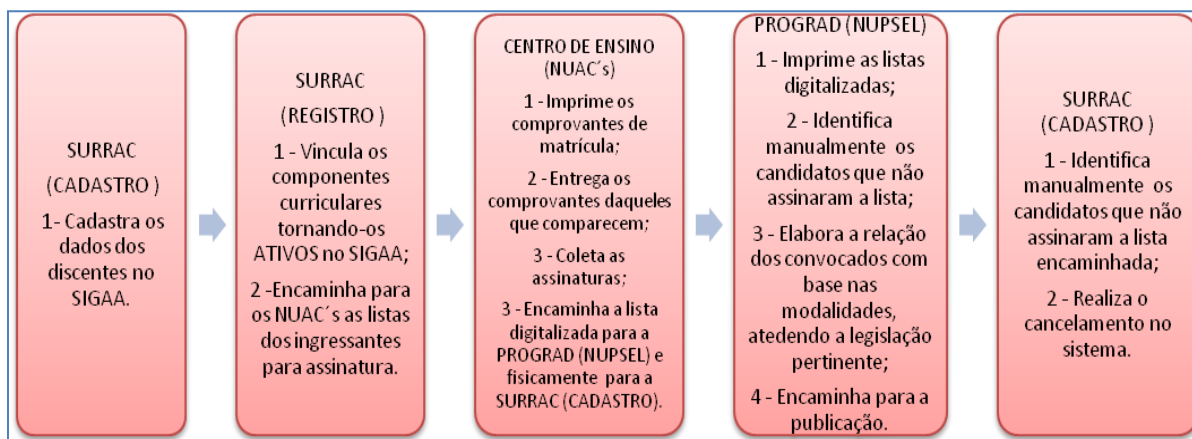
SURRAC

(CADASTRO )

1- Cadastra os dados dos discentes no SIGAA.

SURRAC

(REGISTRO )

1 - Vincula os componentes curriculares tornando-os ATIVOS no SIGAA;

2 -Encaminha para os NUAC´s as listas dos ingressantes para assinatura.

CENTRO DE ENSINO (NUAC´s)

1 - Imprime os comprovantes de matrícula;

2 - Entrega os comprovantes daqueles que comparecem;

3 - Coleta as assinaturas;

3 - Encaminha a lista digitalizada para a PROGRAD (NUPSEL) e fisicamente para a SURRAC (CADASTRO).

PROGRAD (NUPSEL)

1 - Imprime as listas digitalizadas;

2 - Identifica manualmente os candidatos que não assinaram a lista;

3 - Elabora a relação dos convocados com base nas modalidades, atedendo a legislação pertinente;

4 - Encaminha para a publicação.

SURRAC (CADASTRO )

1 - Identifica manualmente os candidatos que não assinaram a lista encaminhada;

2 - Realiza o cancelamento no sistema.